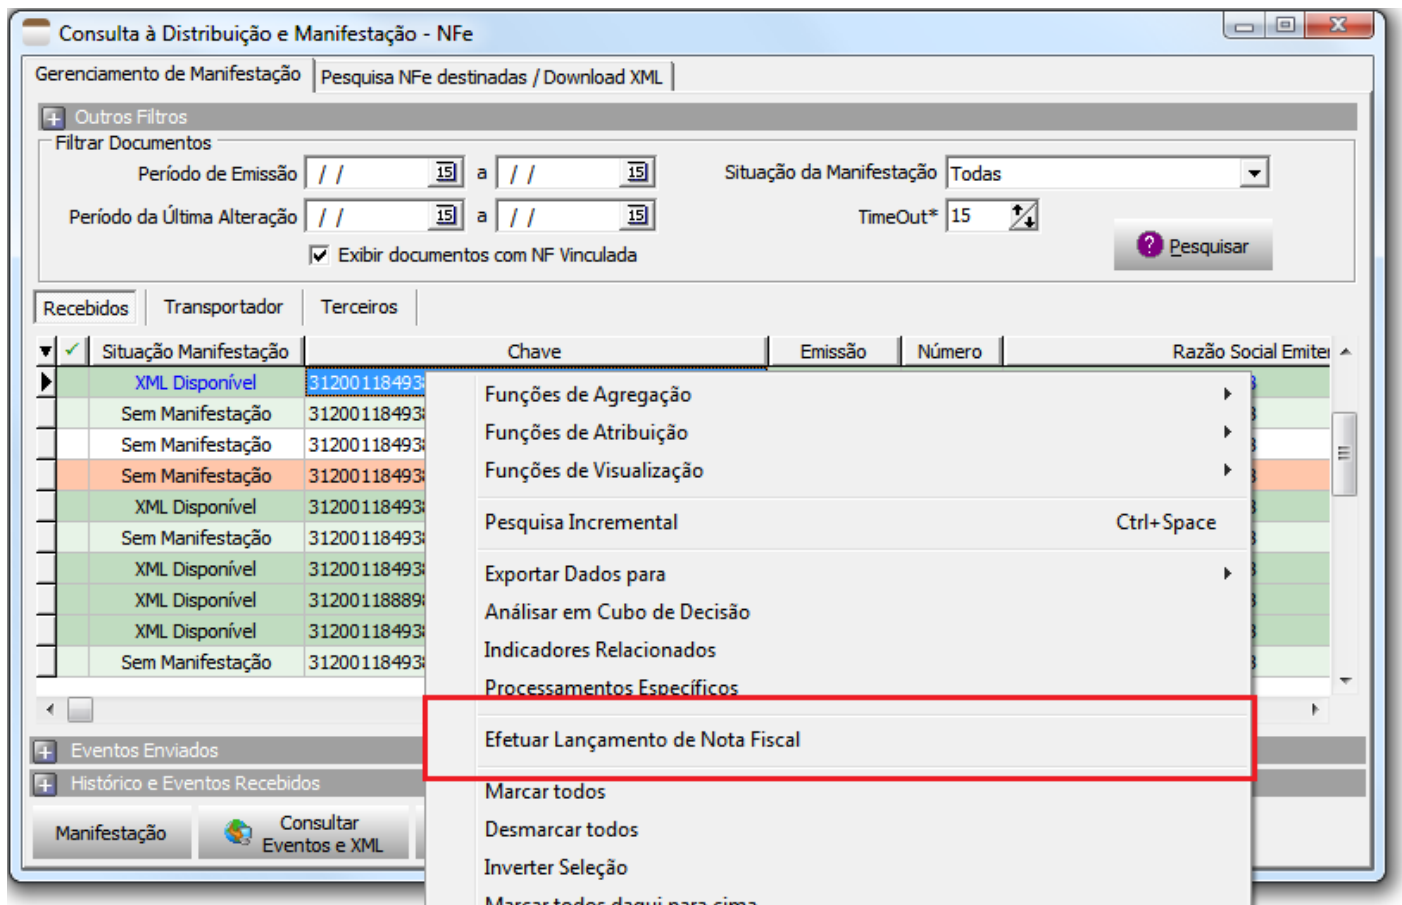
Consulta à Distribuição e Manifestação - NFe

Gerenciamento de Manifestação | Pesquisa NFe destinadas / Download XML

Outros Filtros

Filtrar Documentos

Período de Emissão / / 15 a / / 15

Situação da Manifestação Todas

Período da Última Alteração / / 15 a / / 15

TimeOut* 15

Exibir documentos com NF Vinculada

Pesquisar

Recebidos | Transportador | Terceiros

| Situação Manifestação | Chave | Emissão | Número | Razão Social Emite |
|---|---|---|---|---|
| XML Disponível | 31200118493 | | | |
| Sem Manifestação | 31200118493 | | | |
| Sem Manifestação | 31200118493 | | | |
| Sem Manifestação | 31200118493 | | | |
| XML Disponível | 31200118493 | | | |
| Sem Manifestação | 31200118493 | | | |
| XML Disponível | 31200118493 | | | |
| XML Disponível | 31200118889 | | | |
| XML Disponível | 31200118493 | | | |
| Sem Manifestação | 31200118493 | | | |

Funções de Agregação
Funções de Atribuição
Funções de Visualização
Pesquisa Incremental Ctrl+Space
Exportar Dados para
Análisar em Cubo de Decisão
Indicadores Relacionados
Processamentos Específicos
Efetuar Lançamento de Nota Fiscal
Marcar todos
Desmarcar todos
Inverter Seleção
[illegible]

Eventos Enviados

Histórico e Eventos Recebidos

Manifestação

Consultar Eventos e XML